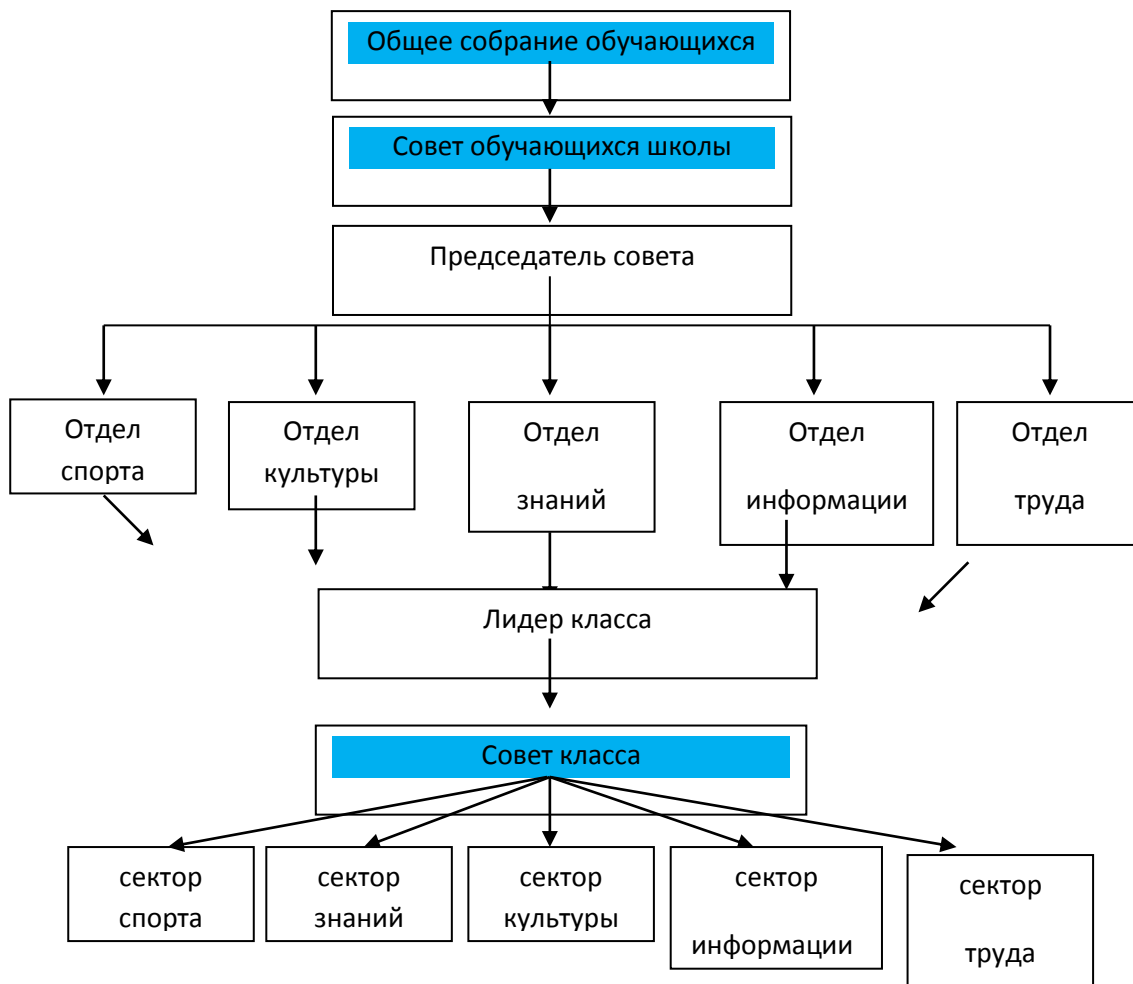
Общее собрание обучающихся

Совет обучающихся школы

Председатель совета

Отдел спорта

Отдел культуры

Отдел знаний

Отдел информации

Отдел труда

Лидер класса

Совет класса

сектор спорта

сектор знаний

сектор культуры

сектор информации

сектор труда